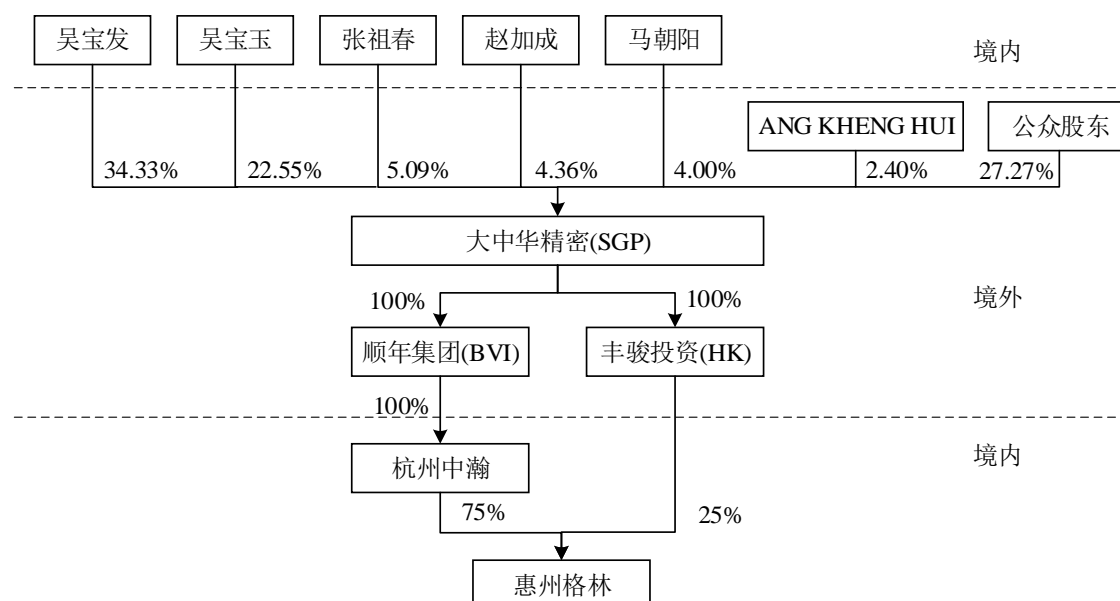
吴宝发
吴宝玉
张祖春
赵加成
马朝阳
境内

ANG KHENG HUI
公众股东

34.33%
22.55%
5.09%
4.36%
4.00%
2.40%
27.27%

大中华精密(SGP)

100%
100%
境外

顺年集团(BVI)
丰骏投资(HK)

100%

杭州中瀚
境内

75%
25%

惠州格林